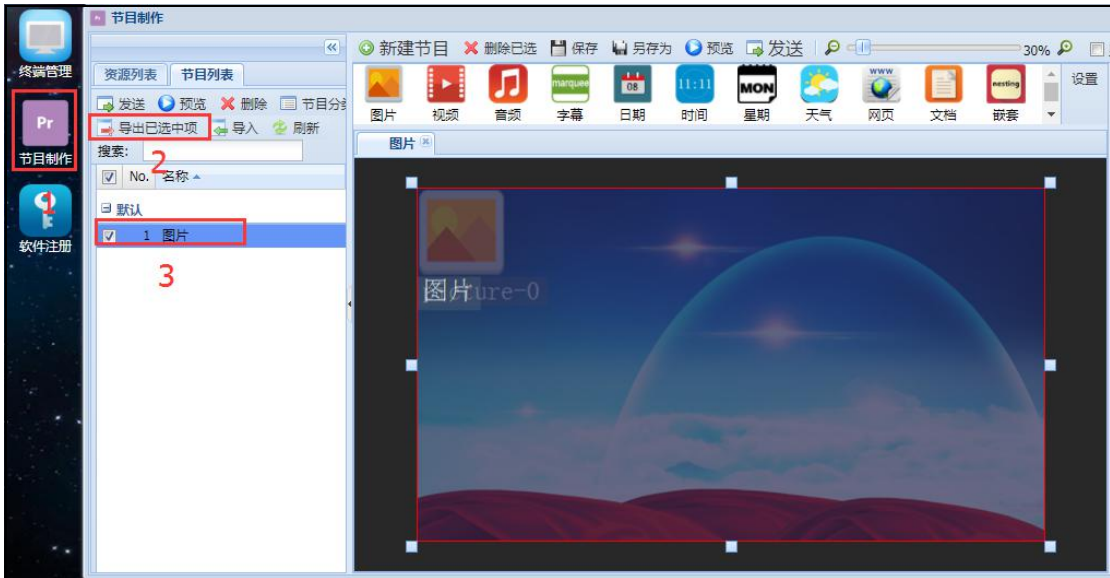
终端管理

Pr
节目制作
1

软件注册

节目制作

资源列表 节目列表
发送 预览 删除 节目分
导出已选中项 导入 刷新
2
搜索:
No. 名称
默认
1 图片
3

新建节目 删除已选 保存 另存为 预览 发送 30%
marquee 08 11:11 MON www nesting
图片 视频 音频 字幕 日期 时间 星期 天气 网页 文档 嵌套
设置

图片

图片ure-0